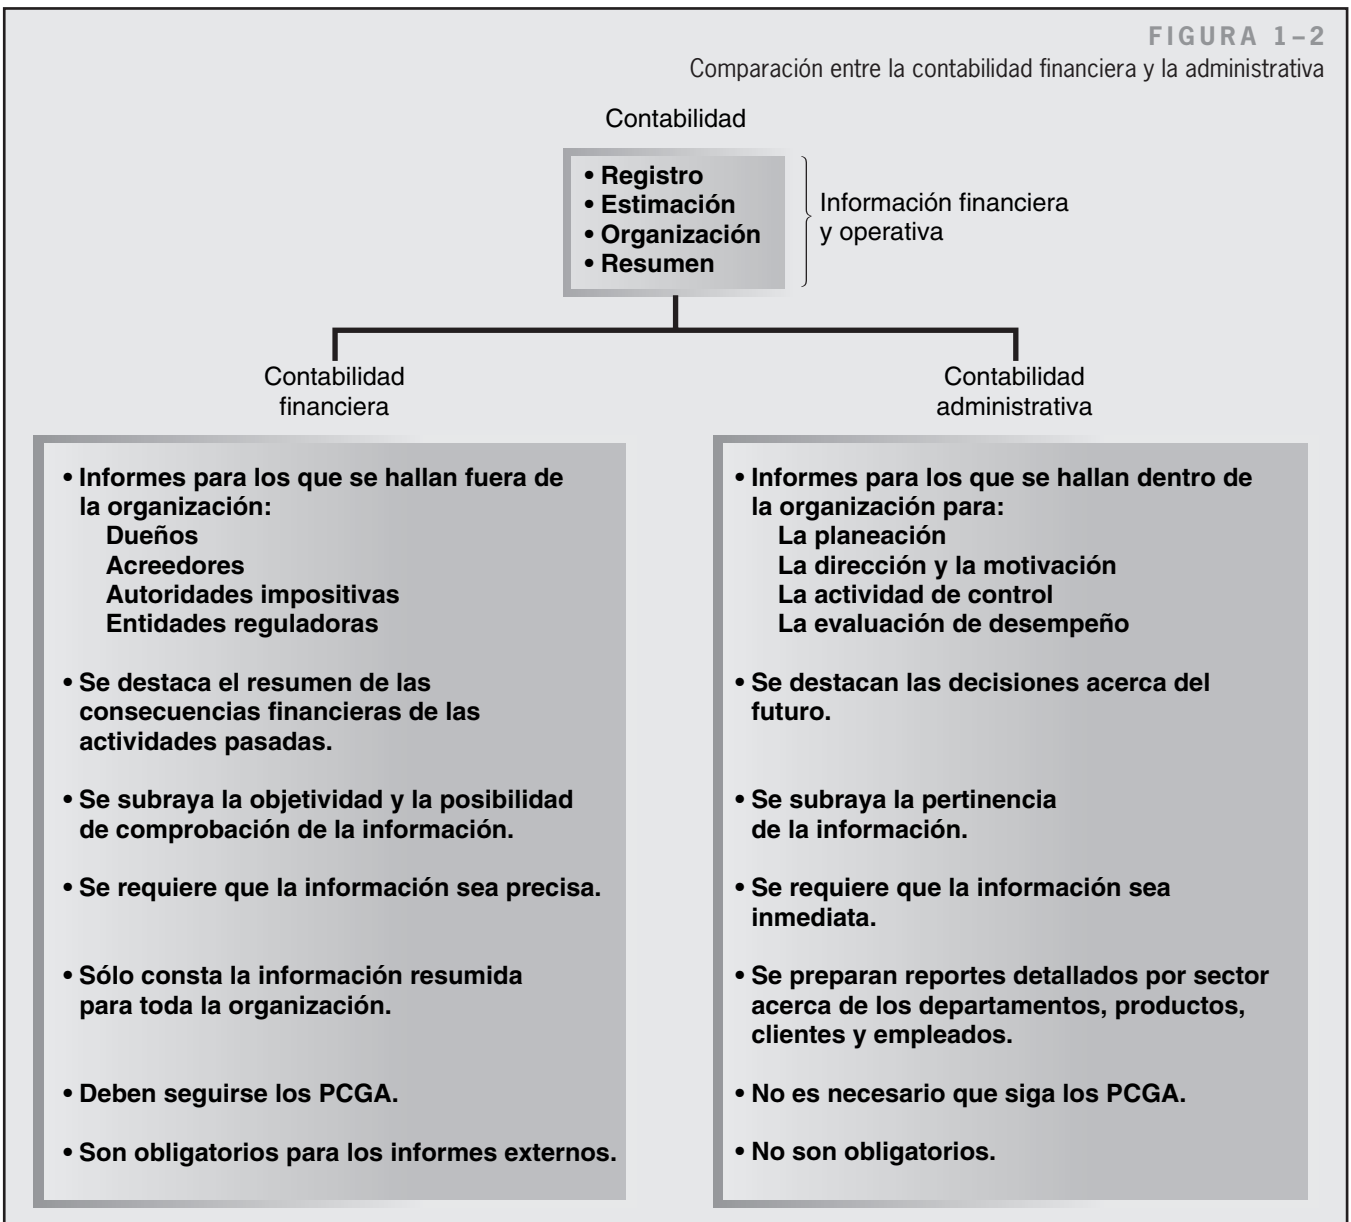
FIGURA 1–2
Comparación entre la contabilidad financiera y la administrativa

Contabilidad

• Registro
• Estimación
• Organización
• Resumen

Información financiera y operativa

Contabilidad financiera

Contabilidad administrativa

• Informes para los que se hallan fuera de la organización:
Dueños
Acreedores
Autoridades impositivas
Entidades reguladoras

• Se destaca el resumen de las consecuencias financieras de las actividades pasadas.

• Se subraya la objetividad y la posibilidad de comprobación de la información.

• Se requiere que la información sea precisa.

• Sólo consta la información resumida para toda la organización.

• Deben seguirse los PCGA.

• Son obligatorios para los informes externos.

• Informes para los que se hallan dentro de la organización para:
La planeación
La dirección y la motivación
La actividad de control
La evaluación de desempeño

• Se destacan las decisiones acerca del futuro.

• Se subraya la pertinencia de la información.

• Se requiere que la información sea inmediata.

• Se preparan reportes detallados por sector acerca de los departamentos, productos, clientes y empleados.

• No es necesario que siga los PCGA.

• No son obligatorios.